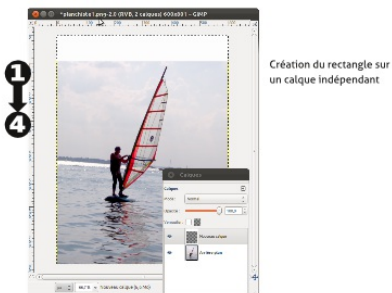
*planchiste1.png-2.0 (RVB, 2 calques) 400x601 – GIMP

1
4

Création du rectangle sur un calque indépendant

Calques
Calques
Mode: Normal
Opacité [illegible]
Verrouiller:
Nouveau calque
Arrière-plan

Nouveau calque ([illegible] Mo)